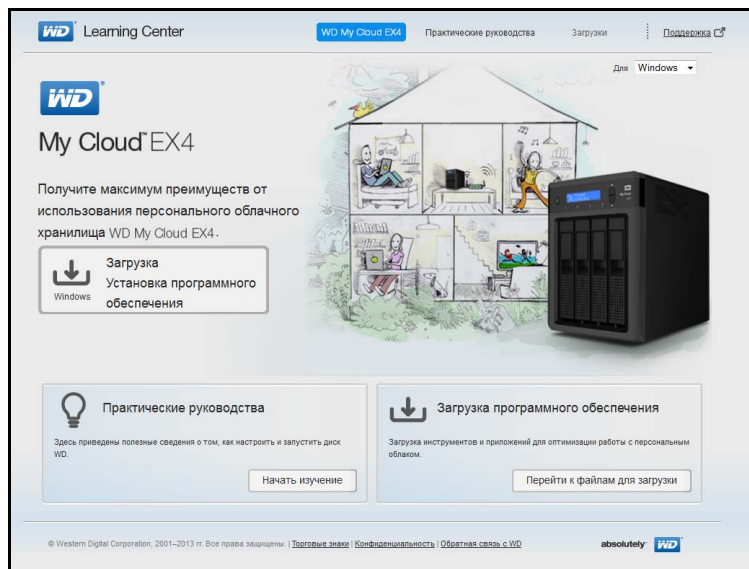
WD Learning Center

WD My Cloud EX4 Практические руководства Загрузки Поддержка

Для Windows

WD

My Cloud™ EX4

Получите максимум преимуществ от использования персонального облачного хранилища WD My Cloud EX4.

Windows

Загрузка
Установка программного обеспечения

Практические руководства

Здесь приведены полезные сведения о том, как настроить и запустить диск WD.

Начать изучение

Загрузка программного обеспечения

Загрузка инструментов и приложений для оптимизации работы с персональным облаком.

Перейти к файлам для загрузки

© Western Digital Corporation, 2001–2013 гг. Все права защищены. | Торговые знаки | Конфиденциальность | Обратная связь с WD

absolutely WD